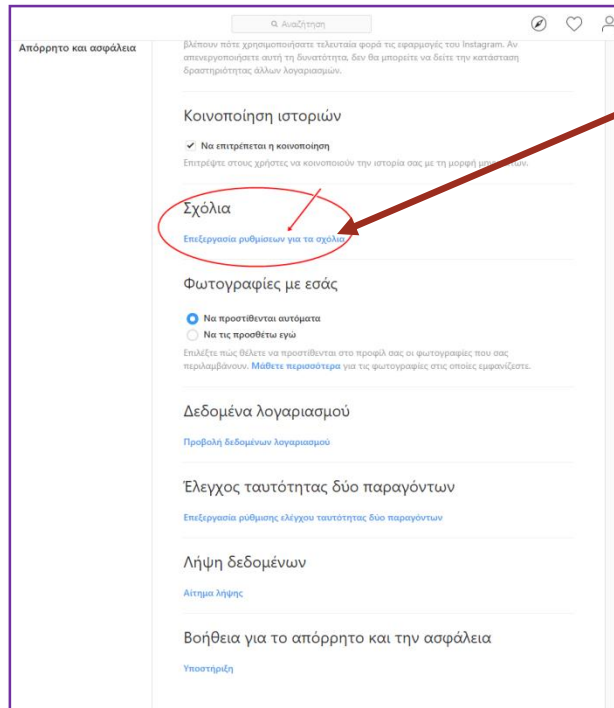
Αναζήτηση

Απόρρητο και ασφάλεια

βλέπουν πότε χρησιμοποιήσατε τελευταία φορά τις εφαρμογές του Instagram. Αν απενεργοποιήσετε αυτή τη δυνατότητα, δεν θα μπορείτε να δείτε την κατάσταση δραστηριότητας άλλων λογαριασμών.

Κοινοποίηση ιστοριών

✓ Να επιτρέπεται η κοινοποίηση

Επιτρέψτε στους χρήστες να κοινοποιούν την ιστορία σας με τη μορφή μ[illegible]

Σχόλια

Επεξεργασία ρυθμίσεων για τα σχόλια

Φωτογραφίες με εσάς

Να προστίθενται αυτόματα

Να τις προσθέτω εγώ

Επιλέξτε πώς θέλετε να προστίθενται στο προφίλ σας οι φωτογραφίες που σας περιλαμβάνουν. Μάθετε περισσότερα για τις φωτογραφίες στις οποίες εμφανίζεστε.

Δεδομένα λογαριασμού

Προβολή δεδομένων λογαριασμού

Έλεγχος ταυτότητας δύο παραγόντων

Επεξεργασία ρύθμισης ελέγχου ταυτότητας δύο παραγόντων

Λήψη δεδομένων

Αίτημα λήψης

Βοήθεια για το απόρρητο και την ασφάλεια

Υποστήριξη